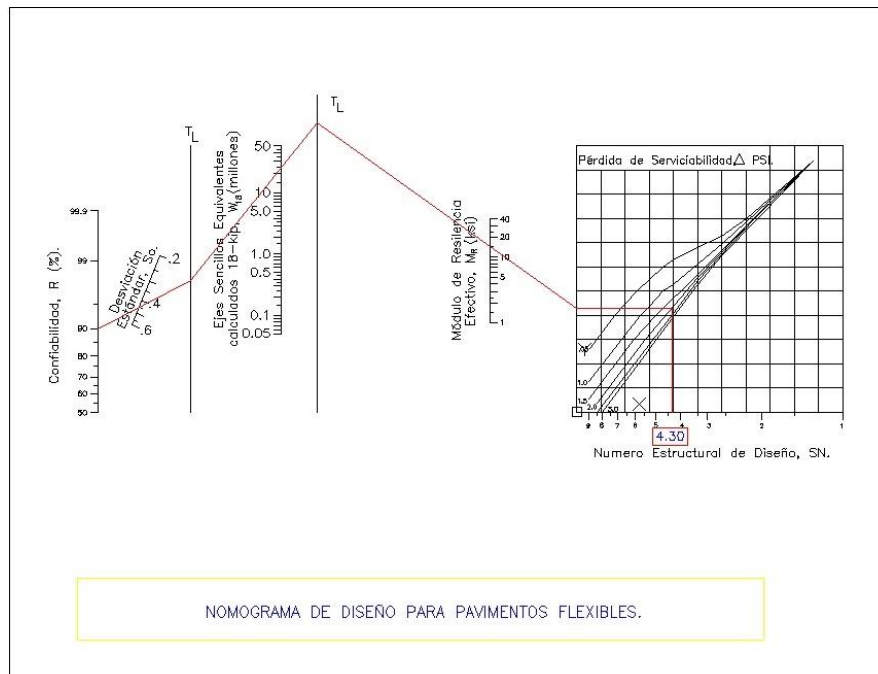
$T_L$

$T_L$

Confiabilidad, R (%).

99.9

99

90

80

70

60

50

Desviación Estándar, So.

.2

.4

.6

Ejes Sencillos Equivalentes calculados 18-kip. $W_{18}$ (millones)

50

10

5.0

1.0

0.5

0.1

0.05

Módulo de Resiliencia Efectivo, $M_R$ (ksi)

40

20

10

5

1

Pérdida de Serviciabilidad $\Delta$ PSI.

0.5

1.0

1.5

2.0

3.0

9

6

7

8

5

4

3

2

1

4.30

Numero Estructural de Diseño, SN.

NOMOGRAMA DE DISEÑO PARA PAVIMENTOS FLEXIBLES.